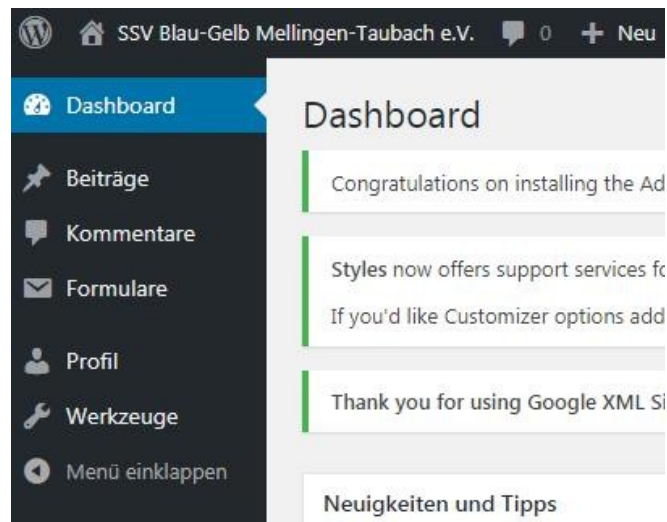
SSV Blau-Gelb Mellingen-Taubach e.V. 0 + Neu

Dashboard

Beiträge

Kommentare

Formulare

Profil

Werkzeuge

Menü einklappen

Dashboard

Congratulations on installing the Ad

Styles now offers support services fo

If you'd like Customizer options add

Thank you for using Google XML Si

Neuigkeiten und Tipps